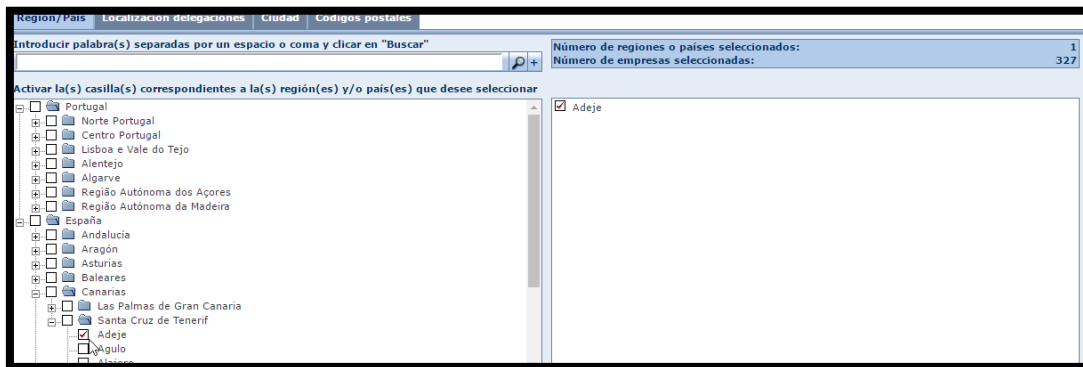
Región/País | Localización delegaciones | Ciudad | Códigos postales

Introducir palabra(s) separadas por un espacio o coma y clicar en "Buscar"

Número de regiones o países seleccionados: 1
Número de empresas seleccionadas: 327

Activar la(s) casilla(s) correspondientes a la(s) región(es) y/o país(es) que desee seleccionar

Portugal
Norte Portugal
Centro Portugal
Lisboa e Vale do Tejo
Alentejo
Algarve
Região Autónoma dos Açores
Região Autónoma da Madeira
España
Andalucía
Aragón
Asturias
Baleares
Canarias
Las Palmas de Gran Canaria
Santa Cruz de Tenerif
Adeje
Agulo
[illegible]

Adeje